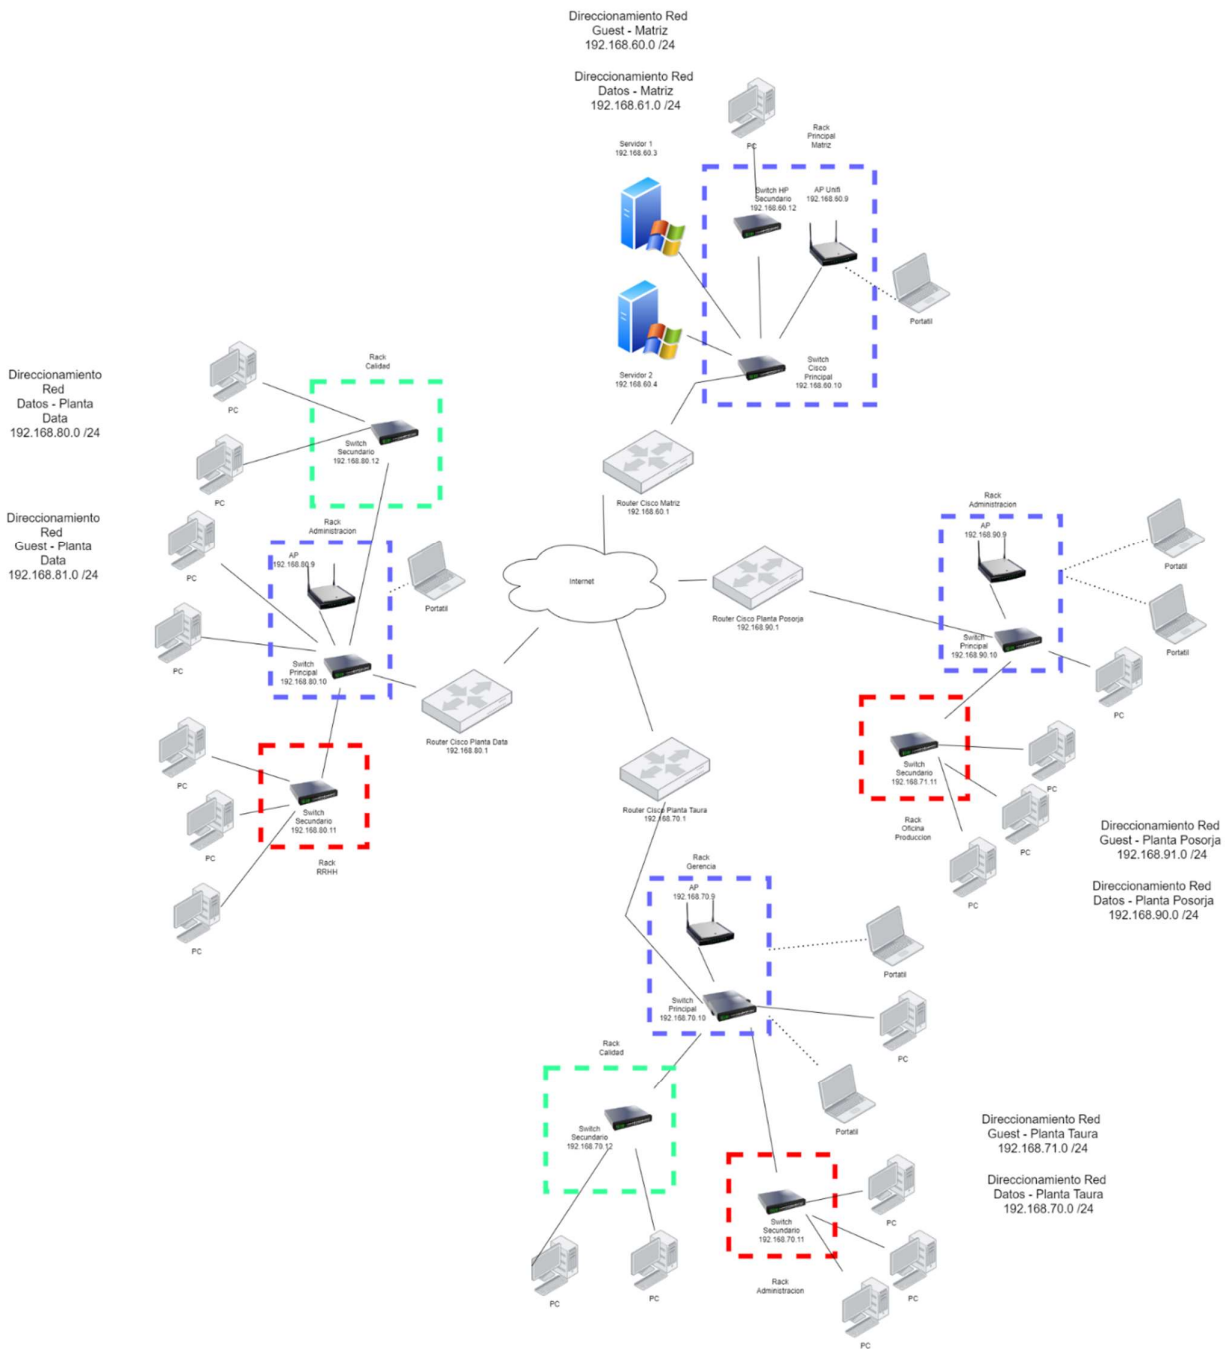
Direccionamiento Red
Guest - Matriz
192.168.60.0 /24

Direccionamiento Red
Datos - Matriz
192.168.61.0 /24

Servidor 1
192.168.60.3

PC

Rack
Principal
Matriz

Switch HP
Secundario
192.168.60.12

AP Unifi
192.168.60.9

Portatil

Servidor 2
192.168.60.4

Switch
Cisco
Principal
192.168.60.10

Router Cisco Matriz
192.168.60.1

Direccionamiento
Red
Datos - Planta
Data
192.168.80.0 /24

Direccionamiento
Red
Guest - Planta
Data
192.168.81.0 /24

PC

Rack
Calidad

Switch
Secundario
192.168.80.12

PC

Rack
Administracion

PC

AP
192.168.80.9

Portatil

PC

Switch
Principal
192.168.80.10

Internet

Router Cisco Planta Data
192.168.80.1

PC

Switch
Secundario
192.168.80.11

PC

Rack
RRHH

PC

Rack
Administracion

AP
192.168.90.9

Portatil

Portatil

Router Cisco Planta Posorja
192.168.90.1

Switch
Principal
192.168.90.10

PC

Switch
Secundario
192.168.71.11

PC

PC

Rack
Oficina
Produccion

PC

Direccionamiento Red
Guest - Planta Posorja
192.168.91.0 /24

Direccionamiento Red
Datos - Planta Posorja
192.168.90.0 /24

Router Cisco Planta Taura
192.168.70.1

Rack
Gerencia

AP
192.168.70.9

Portatil

Switch
Principal
192.168.70.10

PC

Rack
Calidad

Portatil

Switch
Secundario
192.168.70.12

Direccionamiento Red
Guest - Planta Taura
192.168.71.0 /24

Direccionamiento Red
Datos - Planta Taura
192.168.70.0 /24

PC

Switch
Secundario
192.168.70.11

PC

Rack
Administracion

PC

PC

PC